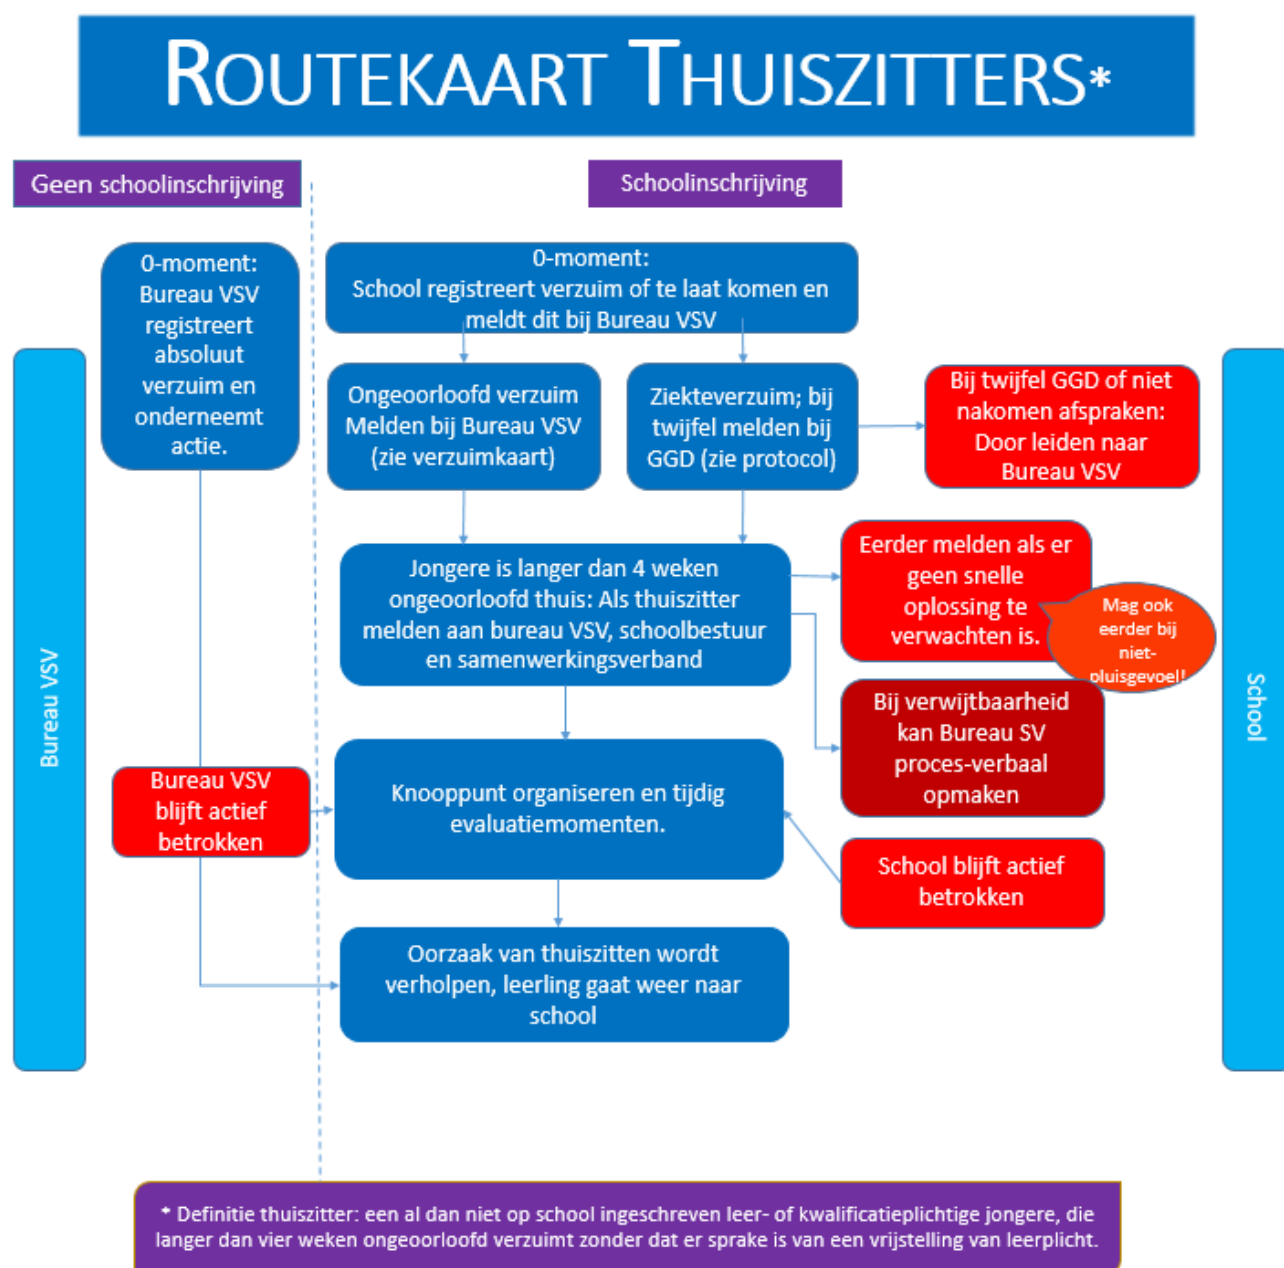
ROUTEKAART THUISZITTERS*

Geen schoolinschrijving

Schoolinschrijving

0-moment: Bureau VSV registreert absoluut verzuim en onderneemt actie.

0-moment: School registreert verzuim of te laat komen en meldt dit bij Bureau VSV

Ongeoorloofd verzuim Melden bij Bureau VSV (zie verzuimkaart)

Ziekteverzuim; bij twijfel melden bij GGD (zie protocol)

Bij twijfel GGD of niet nakomen afspraken: Door leiden naar Bureau VSV

Jongere is langer dan 4 weken ongeoorloofd thuis: Als thuiszitter melden aan bureau VSV, schoolbestuur en samenwerkingsverband

Eerder melden als er geen snelle oplossing te verwachten is.

Mag ook eerder bij niet-pluisgevoel!

Bij verwijtbaarheid kan Bureau SV proces-verbaal opmaken

Bureau VSV

Bureau VSV blijft actief betrokken

Knooppunt organiseren en tijdig evaluatiemomenten.

School blijft actief betrokken

School

Oorzaak van thuiszitten wordt verholpen, leerling gaat weer naar school

* Definitie thuiszitter: een al dan niet op school ingeschreven leer- of kwalificatieplichtige jongere, die langer dan vier weken ongeoorloofd verzuimt zonder dat er sprake is van een vrijstelling van leerplicht.